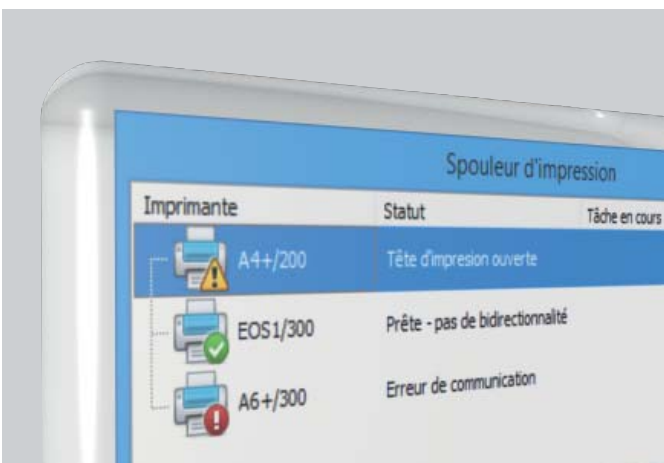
Spouleur d'impression

| Imprimante | Statut | Tâche en cours |
|---|---|---|
| A4+/200 | Tête d'impresion ouverte | |
| EOS1/300 | Prête - pas de bidirectionnalté | |
| A6+/300 | Erreur de communication | |